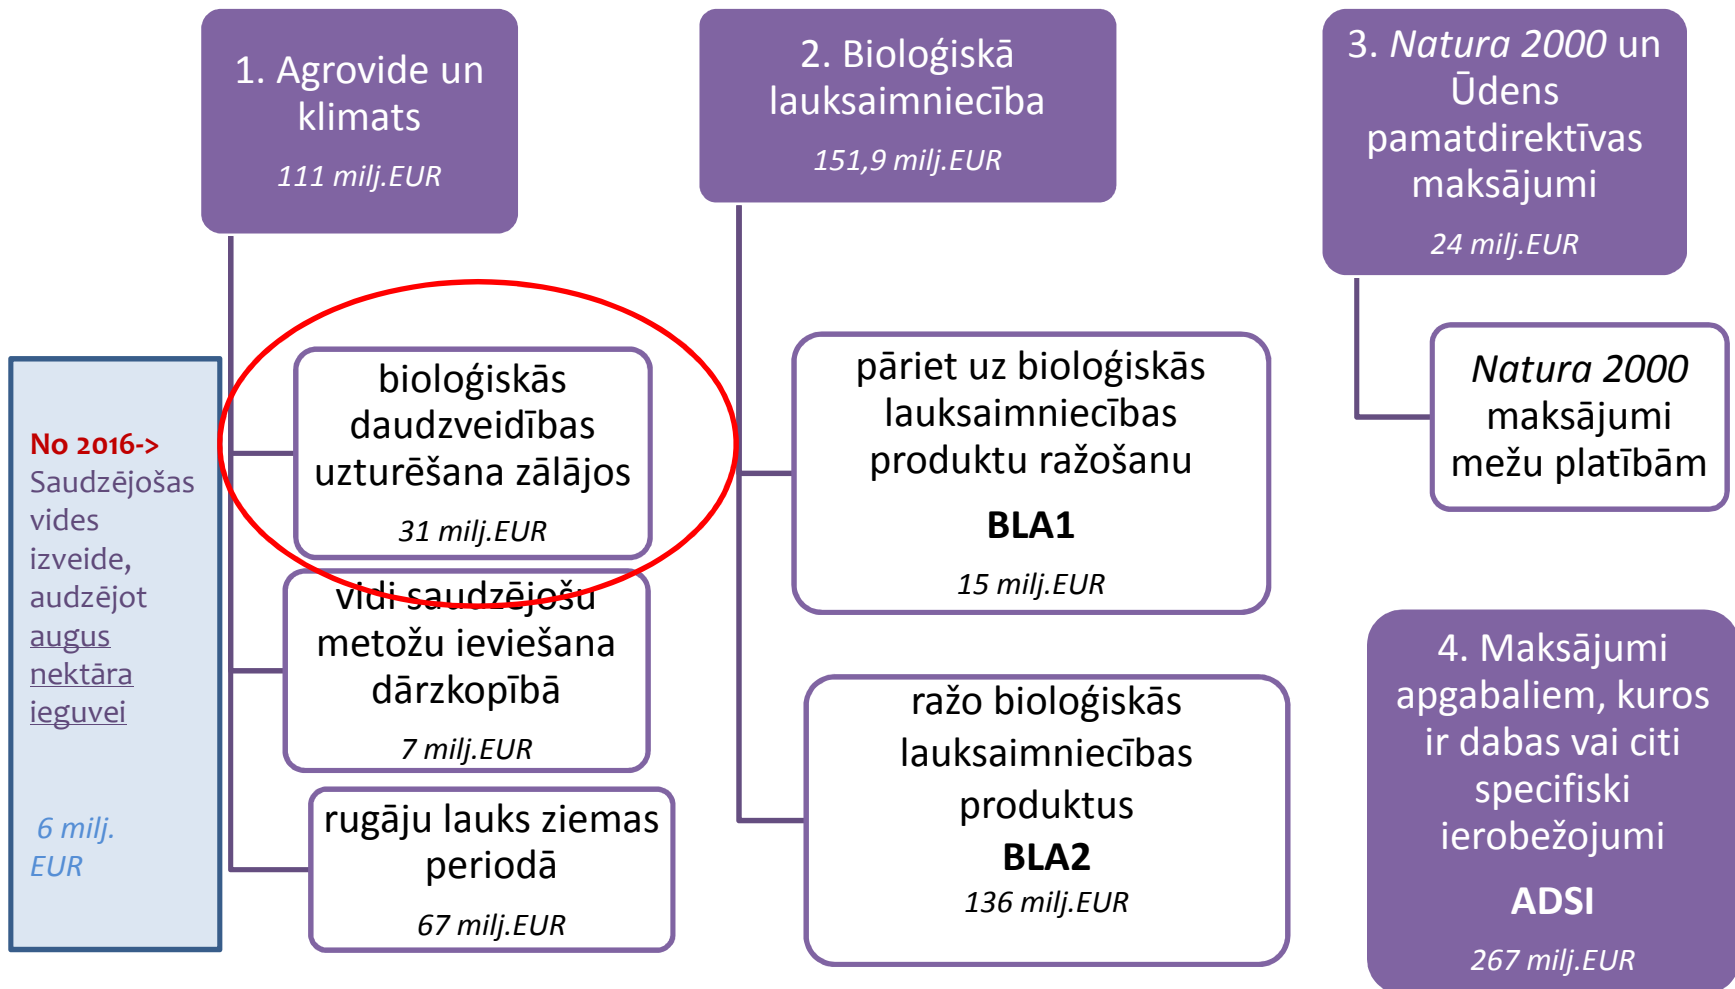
1. Agrovide un klimats

111 milj.EUR

2. Bioloģiskā lauksaimniecība

151,9 milj.EUR

3. *Natura 2000* un Ūdens pamatdirektīvas maksājumi

24 milj.EUR

No 2016->
Saudzējošas vides izveide, audzējot augus nektāra ieguvei

6 milj. EUR

bioloģiskās daudzveidības uzturēšana zālājos

31 milj.EUR

vidi saudzējošu metožu ieviešana dārzkopībā

7 milj.EUR

rugāju lauks ziemas periodā

67 milj.EUR

pāriet uz bioloģiskās lauksaimniecības produktu ražošanu

**BLA1**

15 milj.EUR

ražo bioloģiskās lauksaimniecības produktus

**BLA2**

136 milj.EUR

*Natura 2000* maksājumi mežu platībām

4. Maksājumi apgabaliem, kuros ir dabas vai citi specifiski ierobežojumi

**ADSI**

267 milj.EUR